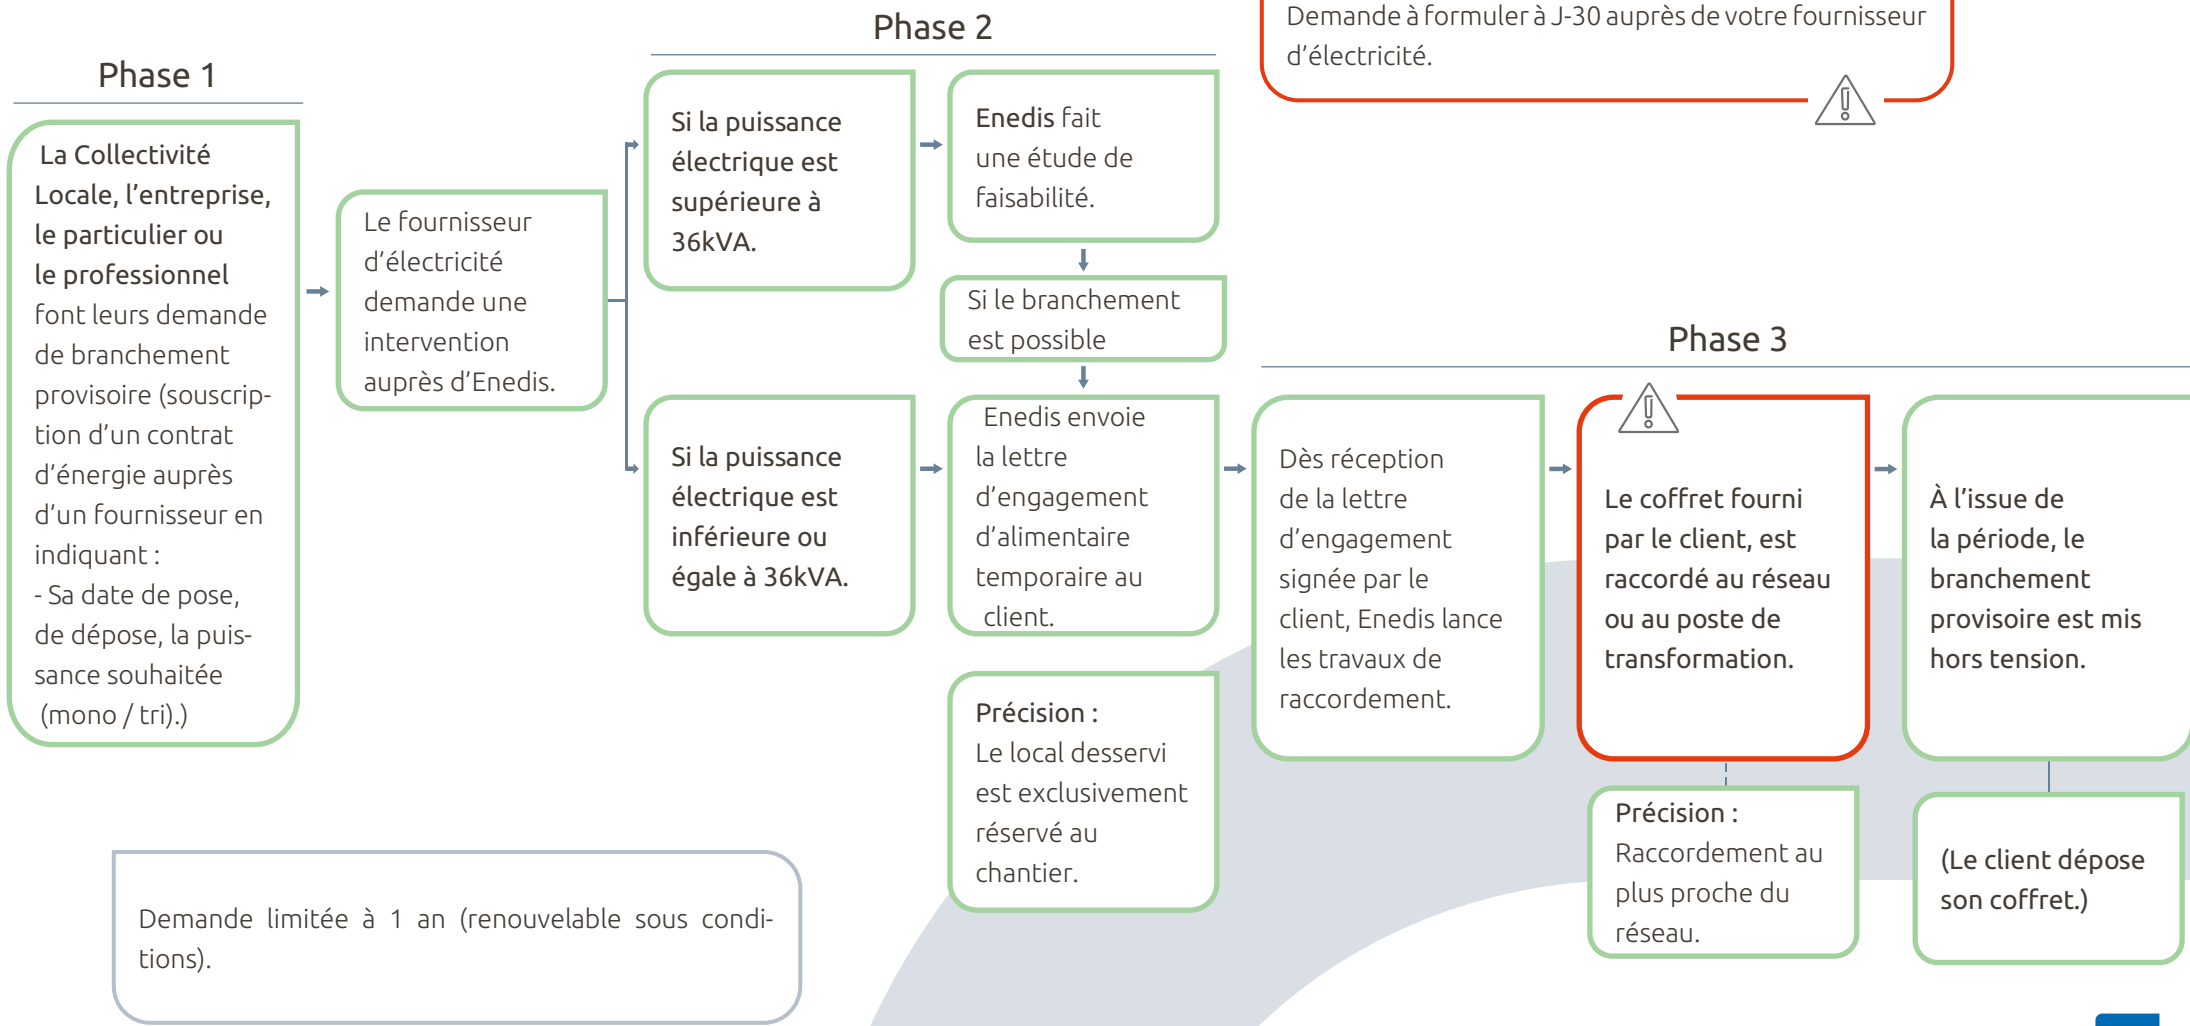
Demande à formuler à J-30 auprès de votre fournisseur d'électricité.

Phase 1

La Collectivité Locale, l'entreprise, le particulier ou le professionnel font leurs demande de branchement provisoire (souscription d'un contrat d'énergie auprès d'un fournisseur en indiquant :
- Sa date de pose, de dépose, la puissance souhaitée (mono / tri).)

Le fournisseur d'électricité demande une intervention auprès d'Enedis.

Phase 2

Si la puissance électrique est supérieure à 36kVA.

Enedis fait une étude de faisabilité.

Si le branchement est possible

Si la puissance électrique est inférieure ou égale à 36kVA.

Enedis envoie la lettre d'engagement d'alimentaire temporaire au client.

Précision :
Le local desservi est exclusivement réservé au chantier.

Phase 3

Dès réception de la lettre d'engagement signée par le client, Enedis lance les travaux de raccordement.

Le coffret fourni par le client, est raccordé au réseau ou au poste de transformation.

Précision :
Raccordement au plus proche du réseau.

À l'issue de la période, le branchement provisoire est mis hors tension.

(Le client dépose son coffret.)

Demande limitée à 1 an (renouvelable sous conditions).